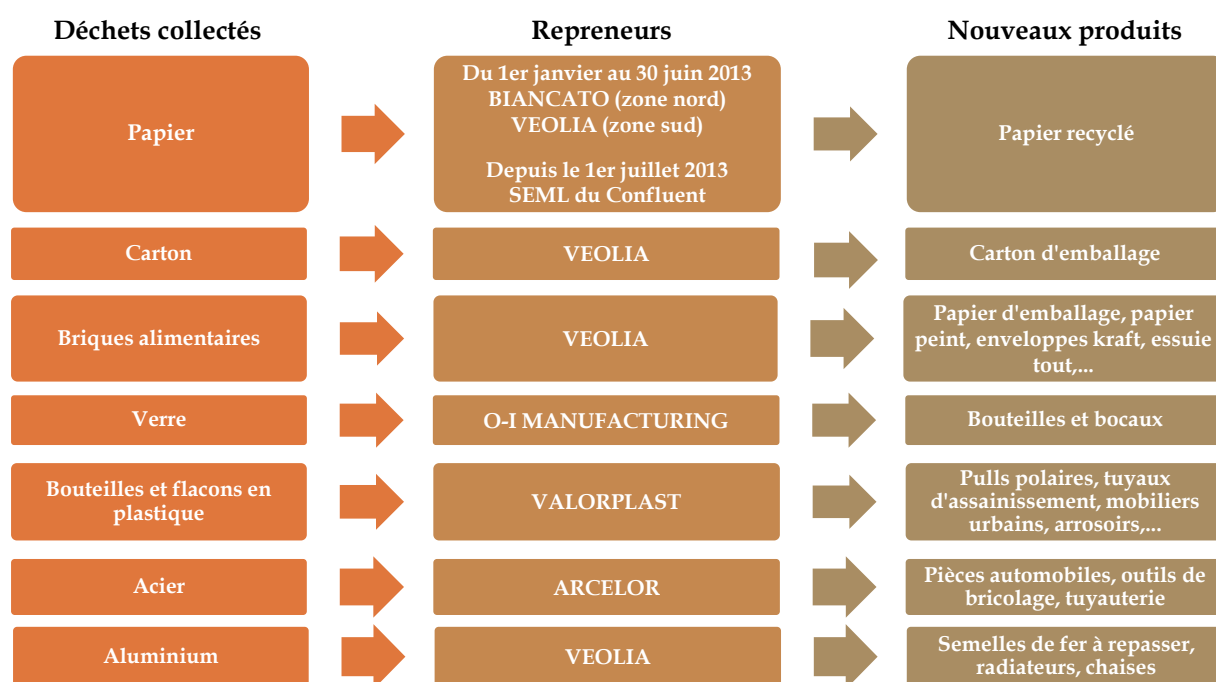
| Déchets collectés | Repreneurs | Nouveaux produits |
|---|---|---|
| Papier | Du 1er janvier au 30 juin 2013 BIANCATO (zone nord) VEOLIA (zone sud) Depuis le 1er juillet 2013 SEML du Confluent | Papier recyclé |
| Carton | VEOLIA | Carton d'emballage |
| Briques alimentaires | VEOLIA | Papier d'emballage, papier peint, enveloppes kraft, essuie tout,... |
| Verre | O-I MANUFACTURING | Bouteilles et bocaux |
| Bouteilles et flacons en plastique | VALORPLAST | Pulls polaires, tuyaux d'assainissement, mobiliers urbains, arrosoirs,... |
| Acier | ARCELOR | Pièces automobiles, outils de bricolage, tuyauterie |
| Aluminium | VEOLIA | Semelles de fer à repasser, radiateurs, chaises |